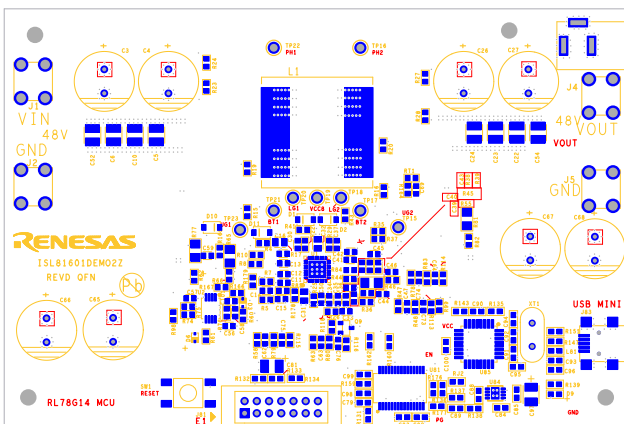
C3
C4
TP22
PH1
TP16
PH2
C26
C27
L1
J1
VIN
48V
GND
J2
J4
48V
VOUT
VOUT
J5
GND
TP21
LG1
VCC8
LG2
TP18
BT2
TP17
UG2
UG1
BT1
RENESAS
ISL81601DEMO2Z
REVD QFN
Pb
C86
C87
C66
C65
USB MINI
VCC
EN
PG
XT1
RL78G14 MCU
SW1
RESET
J1
E1
GND